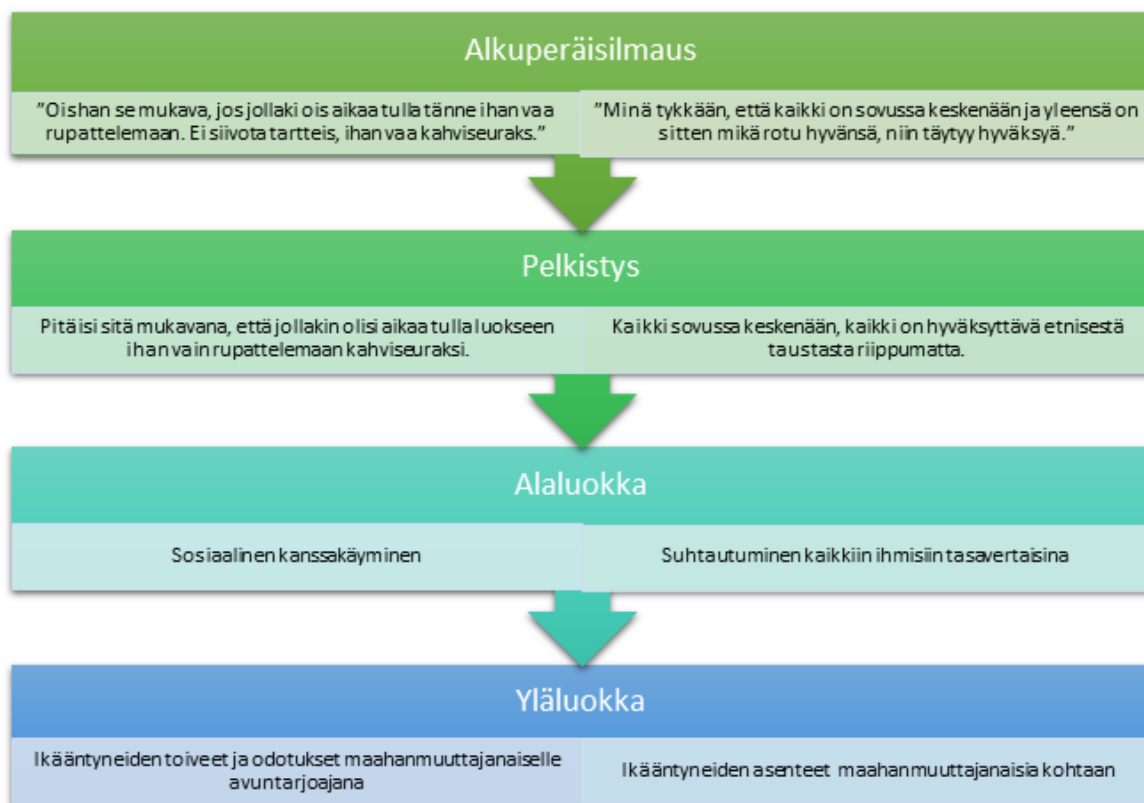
Alkuperäisilmaus

”Oishan se mukava, jos jollaki ois aikaa tulla tänne ihan vaa rupattelemaan. Ei siivota tartteis, ihan vaa kahviseuraks.”

”Minä tykkään, että kaikki on sovussa keskenään ja yleensä on sitten mikä rotu hyvänsä, niin täytyy hyväksyä.”

Pelkistys

Pitäisi sitä mukavana, että jollakin olisi aikaa tulla luokseen ihan vain rupattelemaan kahviseuraksi.

Kaikki sovussa keskenään, kaikki on hyväksyttävä etnisestä taustasta riippumatta.

Alaluokka

Sosiaalinen kanssakäyminen

Suhtautuminen kaikkiin ihmisiin tasavertaisina

Yläluokka

Ikääntyneiden toiveet ja odotukset maahanmuuttajanaiselle avuntarjoajana

Ikääntyneiden asenteet maahanmuuttajanaisia kohtaan